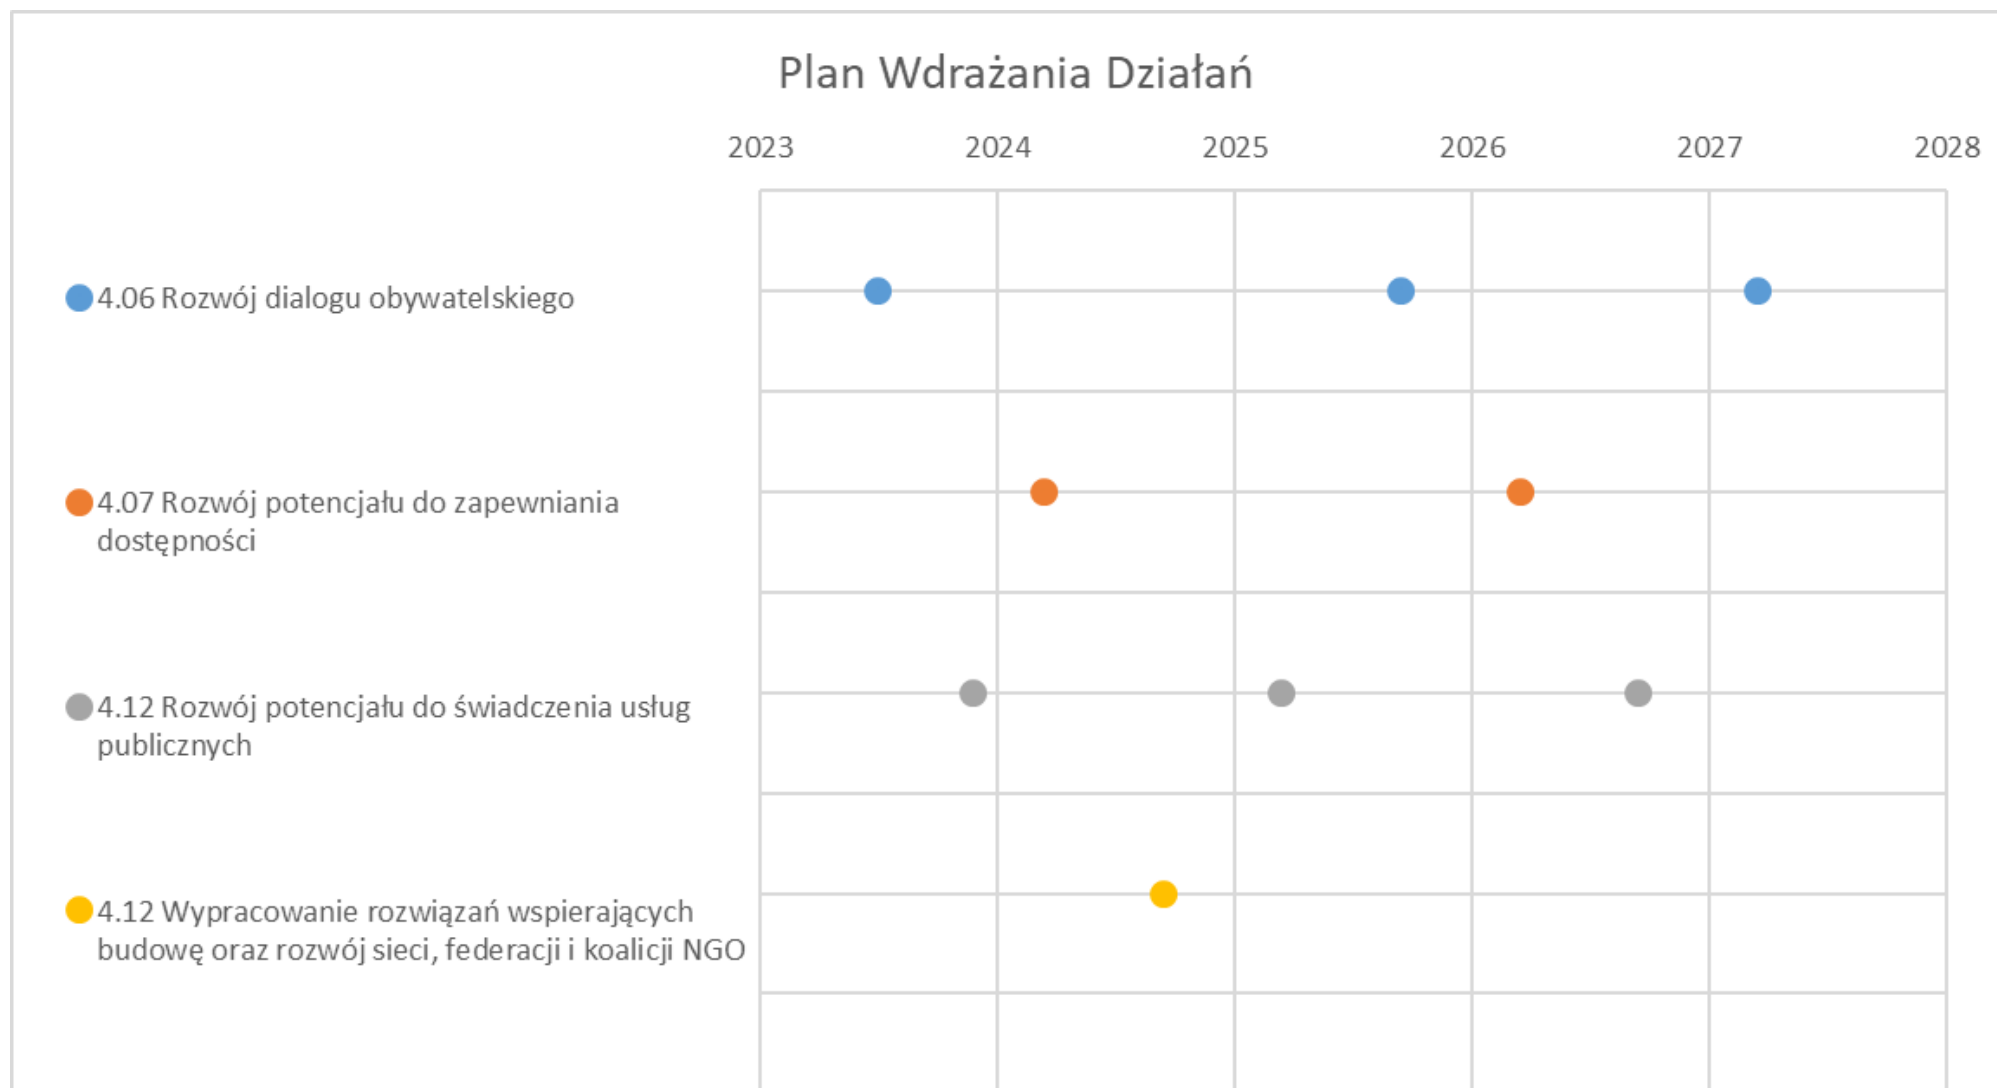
Plan Wdrażania Działań

2023 2024 2025 2026 2027 2028

4.06 Rozwój dialogu obywatelskiego

4.07 Rozwój potencjału do zapewniania dostępności

4.12 Rozwój potencjału do świadczenia usług publicznych

4.12 Wypracowanie rozwiązań wspierających budowę oraz rozwój sieci, federacji i koalicji NGO